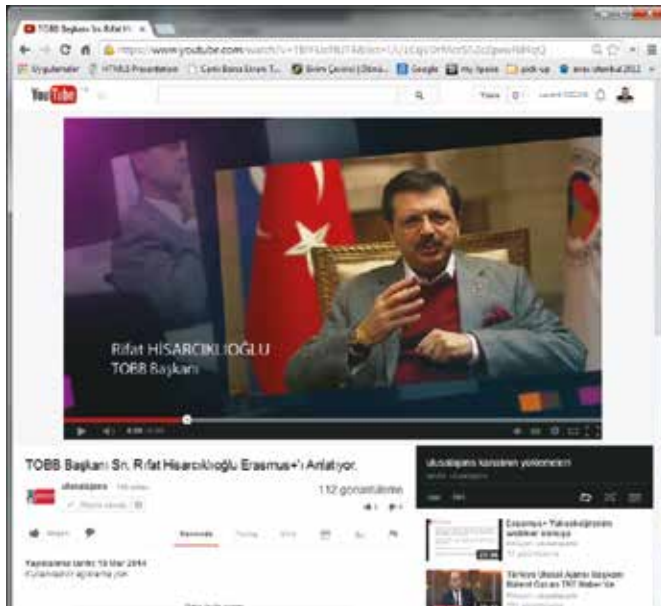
TOBB Başkanı Sn. Rifat Hi

https://www.youtube.com/watch?v=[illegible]

Uygulamalar HTML5 Presentation Canlı Borsa Ekranı T... Birim Çevirici (Ölçü... Google my lyceum pick up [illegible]

YouTube

Rifat HİSARCIKLIOĞLU
TOBB Başkanı

TOBB Başkanı Sn. Rifat Hisarcıklıoğlu Erasmus+'ı Anlatıyor.

ulusalajans

112 görüntüleme

Yayınlanma tarihi: 19 Mar 2014

ulusalajans kanalının yüklenenleri

Erasmus+ Yükseköğretim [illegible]

Türkiye Ulusal Ajansı Başkanı Bülent Gücer TRT Haber'de